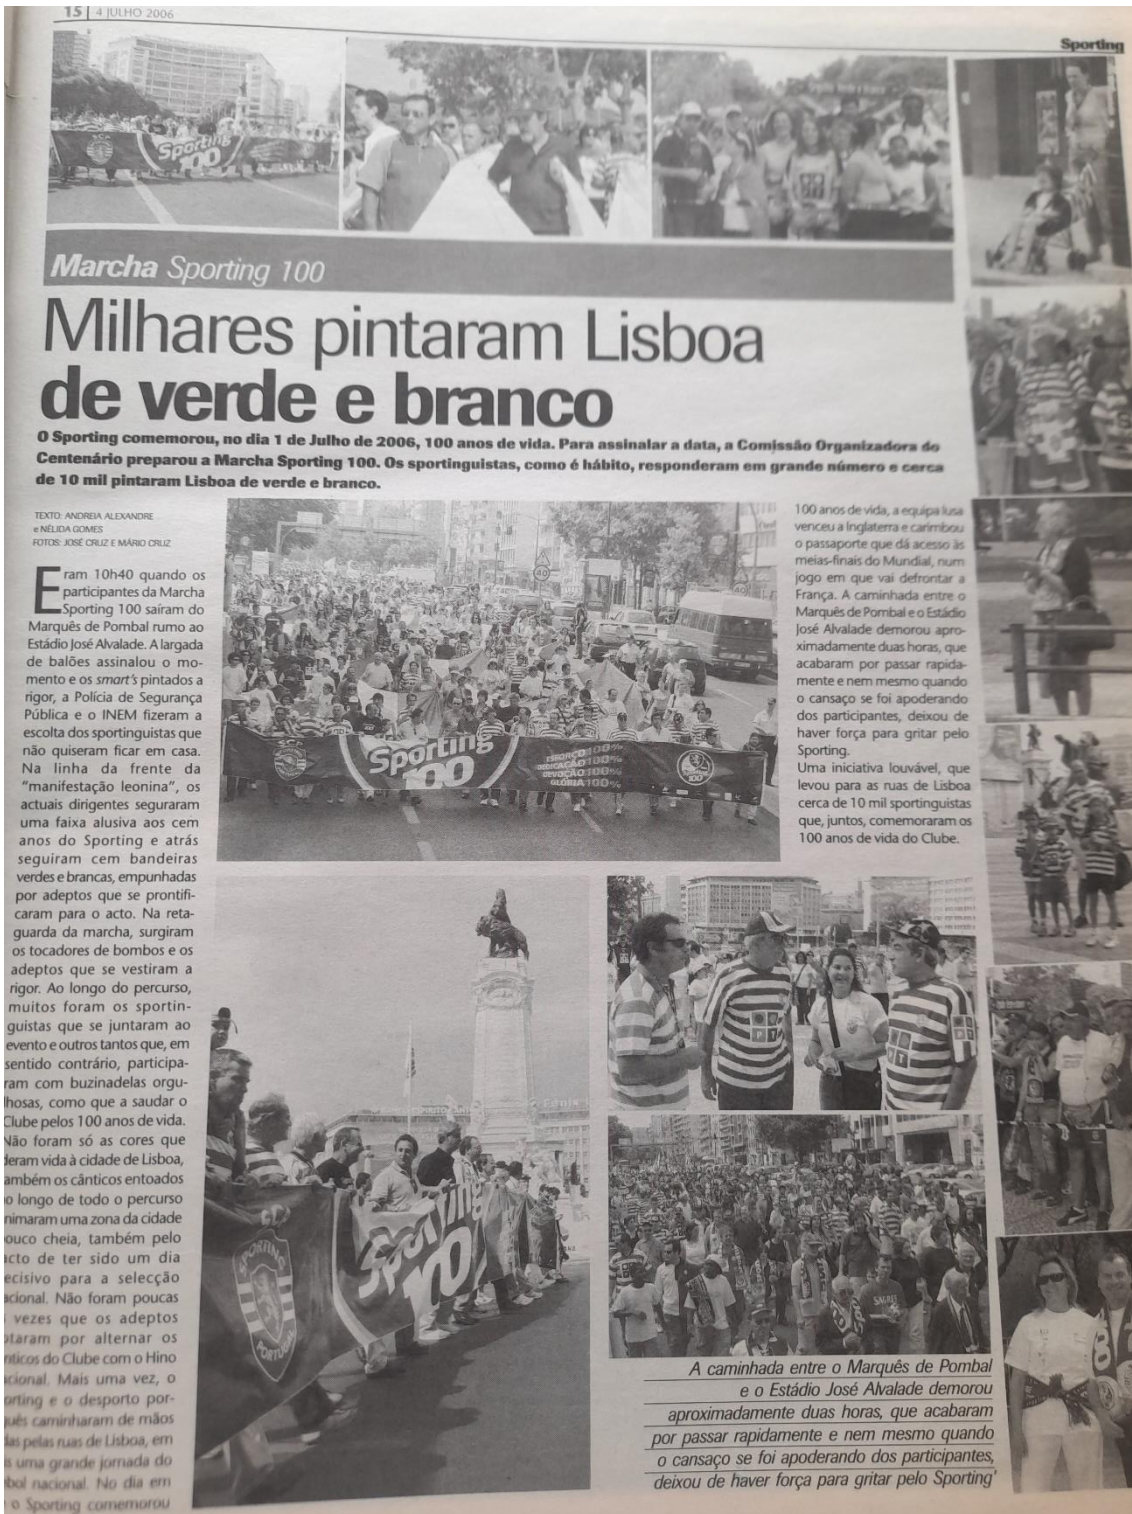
15 | 4 JULHO 2006

Sporting

Marcha Sporting 100

Milhares pintaram Lisboa de verde e branco

O Sporting comemorou, no dia 1 de Julho de 2006, 100 anos de vida. Para assinalar a data, a Comissão Organizadora do Centenário preparou a Marcha Sporting 100. Os sportinguistas, como é hábito, responderam em grande número e cerca de 10 mil pintaram Lisboa de verde e branco.

TEXTO: ANDREIA ALEXANDRE e NÉLIDA GOMES
FOTOS: JOSÉ CRUZ E MÁRIO CRUZ

Eram 10h40 quando os participantes da Marcha Sporting 100 saíram do Marquês de Pombal rumo ao Estádio José Alvalade. A largada de balões assinalou o momento e os smart's pintados a rigor, a Polícia de Segurança Pública e o INEM fizeram a escolta dos sportinguistas que não quiseram ficar em casa. Na linha da frente da "manifestação leonina", os actuais dirigentes seguraram uma faixa alusiva aos cem anos do Sporting e atrás seguiram cem bandeiras verdes e brancas, empunhadas por adeptos que se prontificaram para o acto. Na retaguarda da marcha, surgiram os tocadores de bombos e os adeptos que se vestiram a rigor. Ao longo do percurso, muitos foram os sportinguistas que se juntaram ao evento e outros tantos que, em sentido contrário, participaram com buzinadelas orgulhosas, como que a saudar o Clube pelos 100 anos de vida. Não foram só as cores que deram vida à cidade de Lisboa, também os cânticos entoados ao longo de todo o percurso animaram uma zona da cidade pouco cheia, também pelo facto de ter sido um dia decisivo para a selecção nacional. Não foram poucas as vezes que os adeptos optaram por alternar os cânticos do Clube com o Hino Nacional. Mais uma vez, o Sporting e o desporto português caminharam de mãos dadas pelas ruas de Lisboa, em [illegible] uma grande jornada do futebol nacional. No dia em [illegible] o Sporting comemorou 100 anos de vida, a equipa lusa venceu a Inglaterra e carimbou o passaporte que dá acesso às meias-finais do Mundial, num jogo em que vai defrontar a França. A caminhada entre o Marquês de Pombal e o Estádio José Alvalade demorou aproximadamente duas horas, que acabaram por passar rapidamente e nem mesmo quando o cansaço se foi apoderando dos participantes, deixou de haver força para gritar pelo Sporting.

Uma iniciativa louvável, que levou para as ruas de Lisboa cerca de 10 mil sportinguistas que, juntos, comemoraram os 100 anos de vida do Clube.

Sporting 100
ESFORÇO 100%
DEDICAÇÃO 100%
DEVOÇÃO 100%
GLÓRIA 100%

A caminhada entre o Marquês de Pombal e o Estádio José Alvalade demorou aproximadamente duas horas, que acabaram por passar rapidamente e nem mesmo quando o cansaço se foi apoderando dos participantes, deixou de haver força para gritar pelo Sporting'